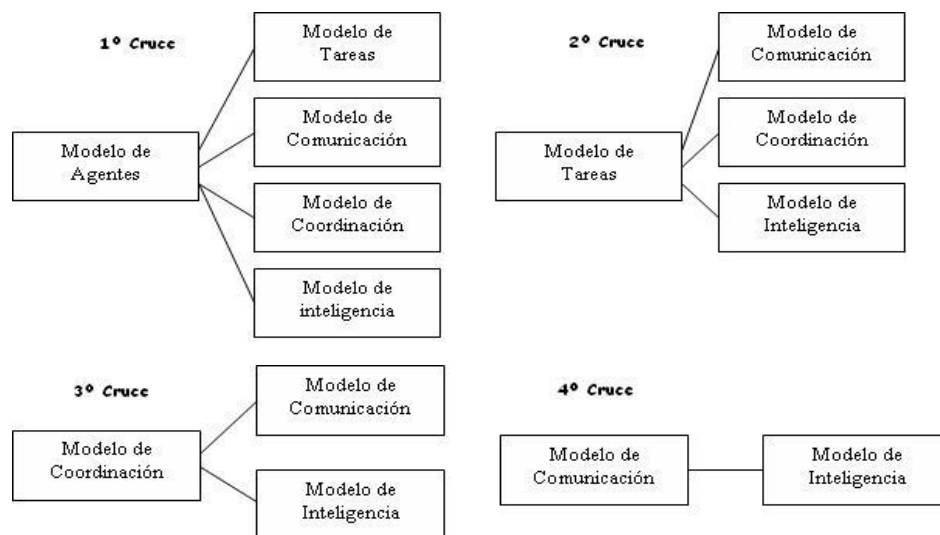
1º Cruce

Modelo de Agentes

Modelo de Tareas

Modelo de Comunicación

Modelo de Coordinación

Modelo de inteligencia

2º Cruce

Modelo de Tareas

Modelo de Comunicación

Modelo de Coordinación

Modelo de Inteligencia

3º Cruce

Modelo de Coordinación

Modelo de Comunicación

Modelo de Inteligencia

4º Cruce

Modelo de Comunicación

Modelo de Inteligencia